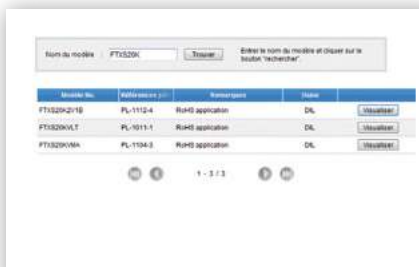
Nom du modèle FTXS20K Trouver Entrez le nom du modèle et cliquer sur le bouton "rechercher".

| Modèle No. | Référence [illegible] | Remarques | Statut | |
|---|---|---|---|---|
| FTXS20K2V1B | PL-1112-4 | RoHS application | DL | Visualiser |
| FTXS20KVLT | PL-1011-1 | RoHS application | DL | Visualiser |
| FTXS20KVMA | PL-1104-3 | RoHS application | DL | Visualiser |

1 - 3 / 3